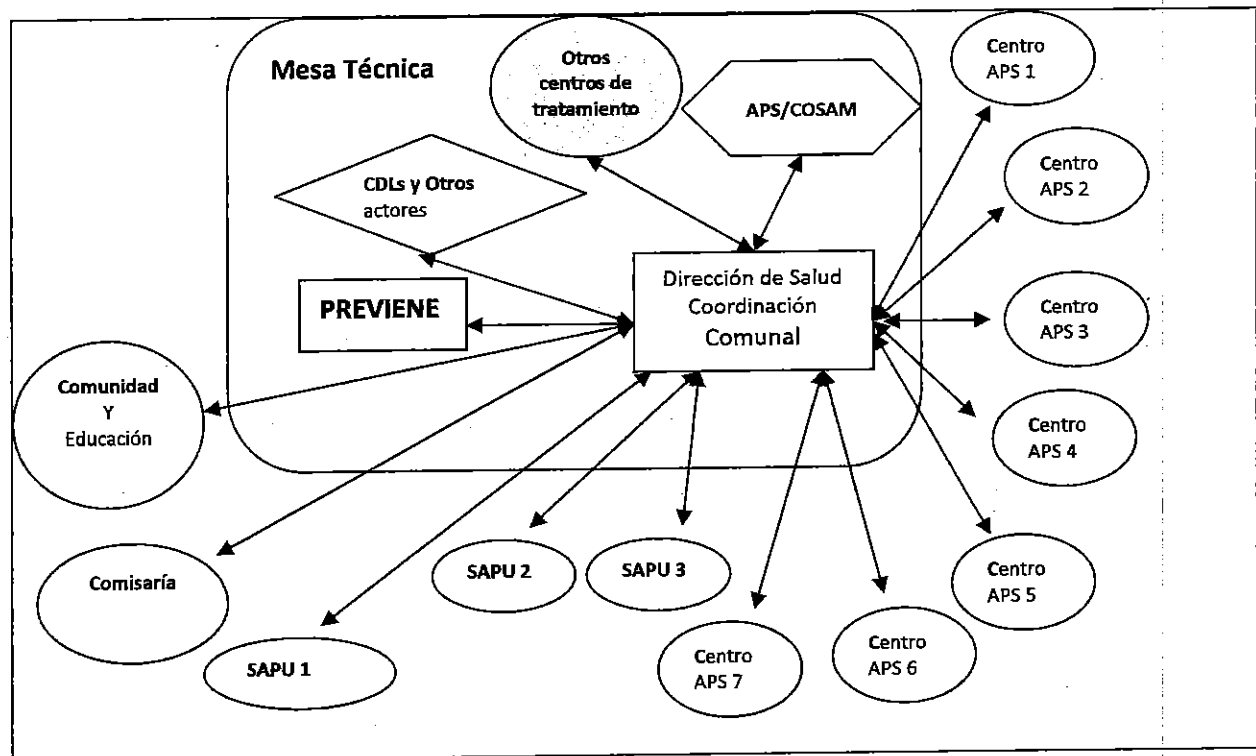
Mesa Técnica

Otros centros de tratamiento

APS/COSAM

Centro APS 1

Centro APS 2

CDLs y Otros actores

Dirección de Salud Coordinación Comunal

PREVIENE

Centro APS 3

Comunidad Y Educación

Centro APS 4

Comisaría

SAPU 2

SAPU 3

Centro APS 5

SAPU 1

Centro APS 7

Centro APS 6